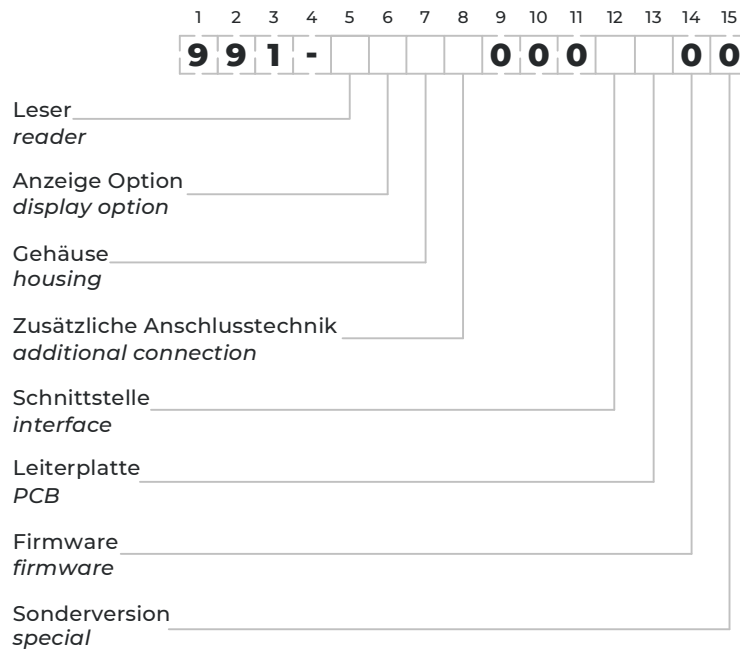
| 1 | 2 | 3 | 4 | 5 | 6 | 7 | 8 | 9 | 10 | 11 | 12 | 13 | 14 | 15 |
|---|---|---|---|---|---|---|---|---|---|---|---|---|---|---|
| 9 | 9 | 1 | - | | | | | 0 | 0 | 0 | | | 0 | 0 |

Leser
*reader*

Anzeige Option
*display option*

Gehäuse
*housing*

Zusätzliche Anschlusstechnik
*additional connection*

Schnittstelle
*interface*

Leiterplatte
*PCB*

Firmware
*firmware*

Sonderversion
*special*